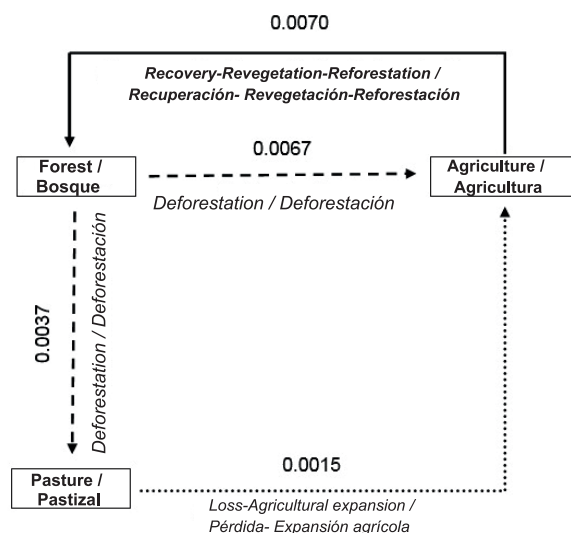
0.0070

Recovery-Revegetation-Reforestation / Recuperación- Revegetación-Reforestación

Forest / Bosque

0.0067

Deforestation / Deforestación

Agriculture / Agricultura

0.0037

Deforestation / Deforestación

Pasture / Pastizal

0.0015

Loss-Agricultural expansion / Pérdida- Expansión agrícola